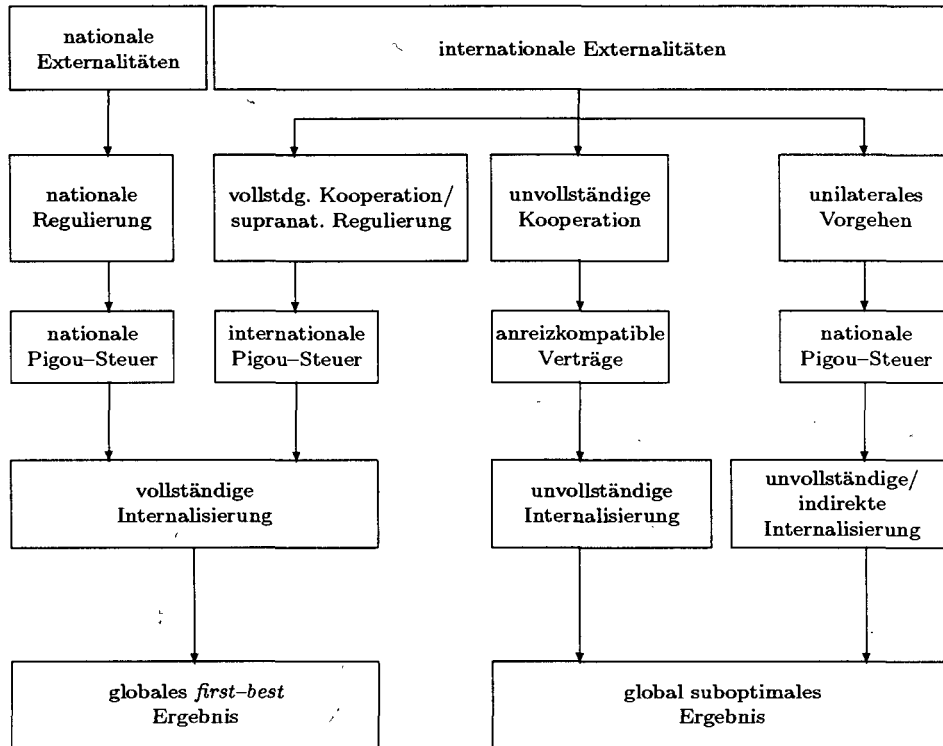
nationale Externalitäten

internationale Externalitäten

nationale Regulierung

vollstdg. Kooperation/ supranat. Regulierung

unvollständige Kooperation

unilaterales Vorgehen

nationale Pigou–Steuer

internationale Pigou–Steuer

anreizkompatible Verträge

nationale Pigou–Steuer

vollständige Internalisierung

unvollständige Internalisierung

unvollständige/ indirekte Internalisierung

globales *first–best* Ergebnis

global suboptimales Ergebnis